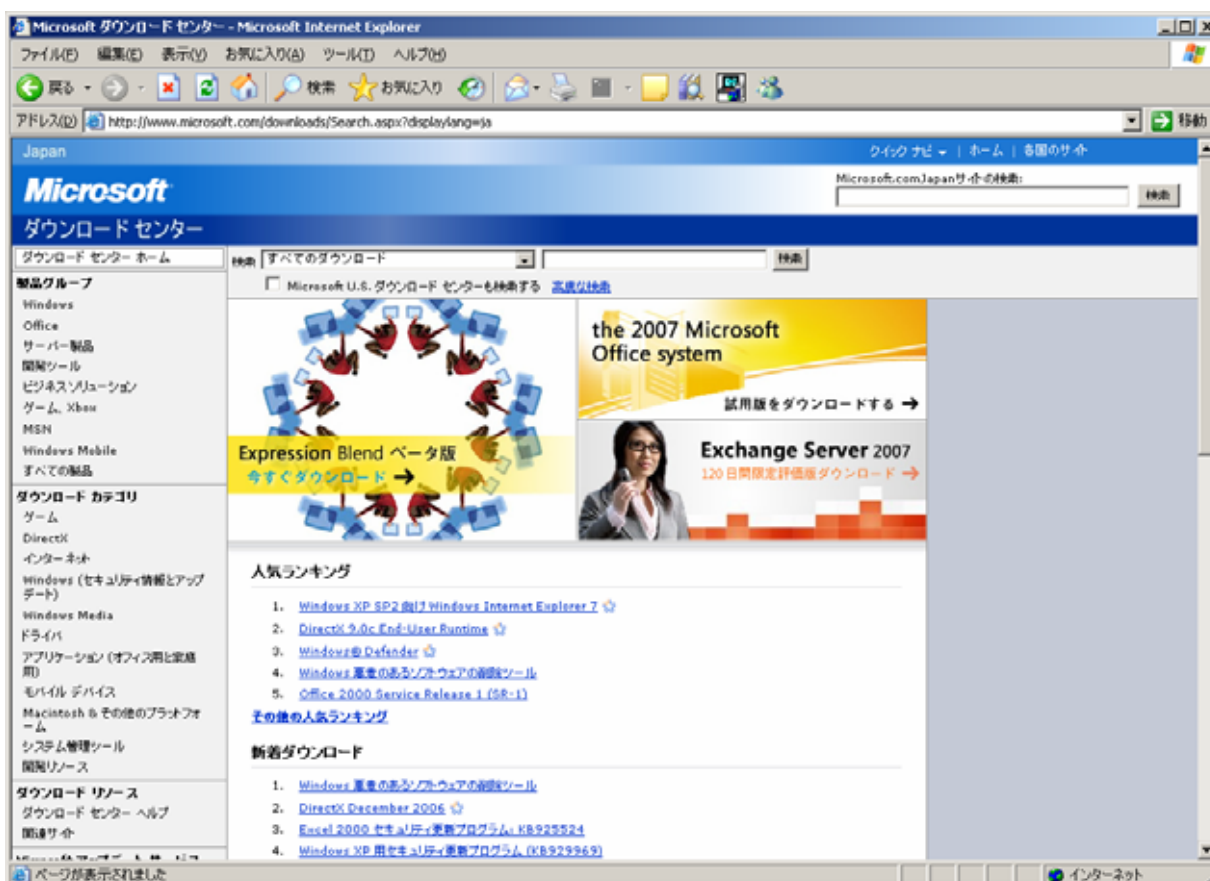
Microsoft ダウンロード センター - Microsoft Internet Explorer

ファイル(F) 編集(E) 表示(V) お気に入り(A) ツール(T) ヘルプ(H)

戻る 検索 お気に入り

アドレス(D) http://www.microsoft.com/downloads/Search.aspx?displaylang=ja 移動

Japan

クイック ナビ | ホーム | 各国のサイト

Microsoft

Microsoft.com Japanサイトの検索:

検索

ダウンロード センター

ダウンロード センター ホーム

製品グループ

Windows

Office

サーバー製品

開発ツール

ビジネスソリューション

ゲーム、Xbox

MSN

Windows Mobile

すべての製品

ダウンロード カテゴリ

ゲーム

DirectX

インターネット

Windows (セキュリティ情報とアップデート)

Windows Media

ドライバ

アプリケーション (オフィス用と家庭用)

モバイル デバイス

Macintosh & その他のプラットフォーム

システム管理ツール

開発リソース

ダウンロード リソース

ダウンロード センター ヘルプ

関連サイト

検索 すべてのダウンロード 検索

Microsoft U.S. ダウンロード センターも検索する 高度な検索

Expression Blend ベータ版

今すぐダウンロード →

the 2007 Microsoft Office system

試用版をダウンロードする →

Exchange Server 2007

120 日間限定評価版ダウンロード →

人気ランキング

1. Windows XP SP2 向け Windows Internet Explorer 7

2. DirectX 9.0c End-User Runtime

3. Windows® Defender

4. Windows 悪意のあるソフトウェアの削除ツール

5. Office 2000 Service Release 1 (SR-1)

その他の人気ランキング

新着ダウンロード

1. Windows 悪意のあるソフトウェアの削除ツール

2. DirectX December 2006

3. Excel 2000 セキュリティ更新プログラム: KB928524

4. Windows XP 用セキュリティ更新プログラム (KB929969)

ページが表示されました

インターネット